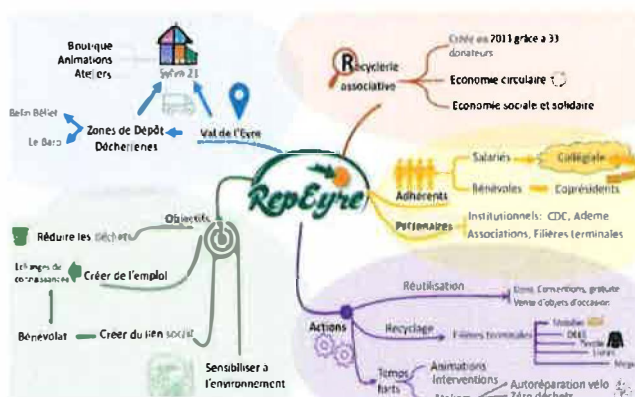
Boutique
Animations
Ateliers

Sytvo 23

Belin Béliet
Le Barp
Zones de Dépôt
Décheteries
Val de l'Eyre

Recyclerie associative
Créée en 2013 grâce à 33 donateurs
Economie circulaire
Economie sociale et solidaire

RepEyre

Adhérents
Salariés
Collégiale
Bénévoles
Coprésidents

Partenaires
Institutionnels : CDC, Ademe
Associations, Filières terminales

Objectifs
Réduire les déchets
Echanges de connaissances
Créer de l'emploi
Bénévolat
Créer du lien social
Sensibiliser à l'environnement

Actions
Réutilisation
Dons, Conventions, gratuité
Vente d'objets d'occasion
Recyclage
Filières terminales
Mobilier
DEEE
Textile
Livres
Temps forts
Animations
Interventions
Autoréparation vélo
Zéro déchets
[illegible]